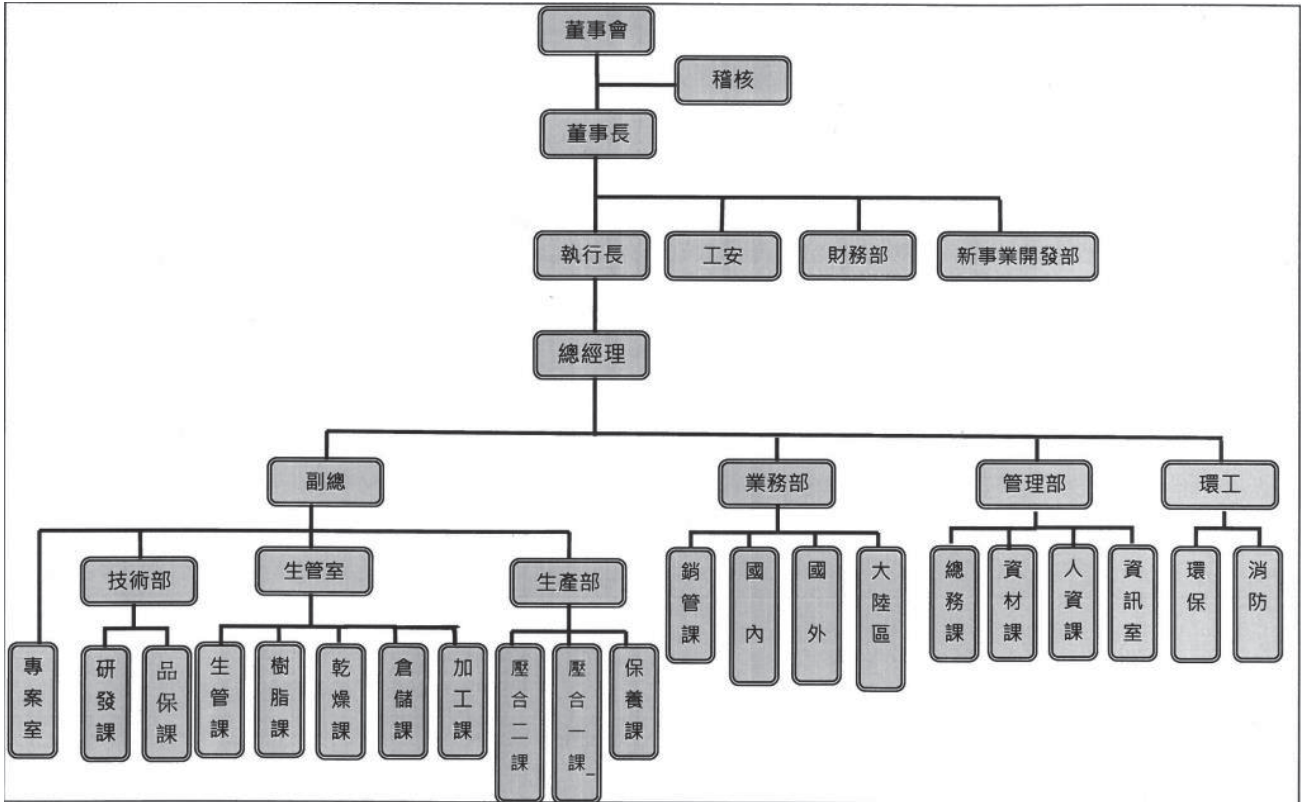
董事會
稽核
董事長
執行長
工安
財務部
新事業開發部
總經理
副總
業務部
管理部
環工
專案室
技術部
研發課
品保課
生管室
生管課
樹脂課
乾燥課
倉儲課
加工課
生產部
壓合二課
壓合一課_
保養課
銷管課
國內
國外
大陸區
總務課
資材課
人資課
資訊室
環保
消防